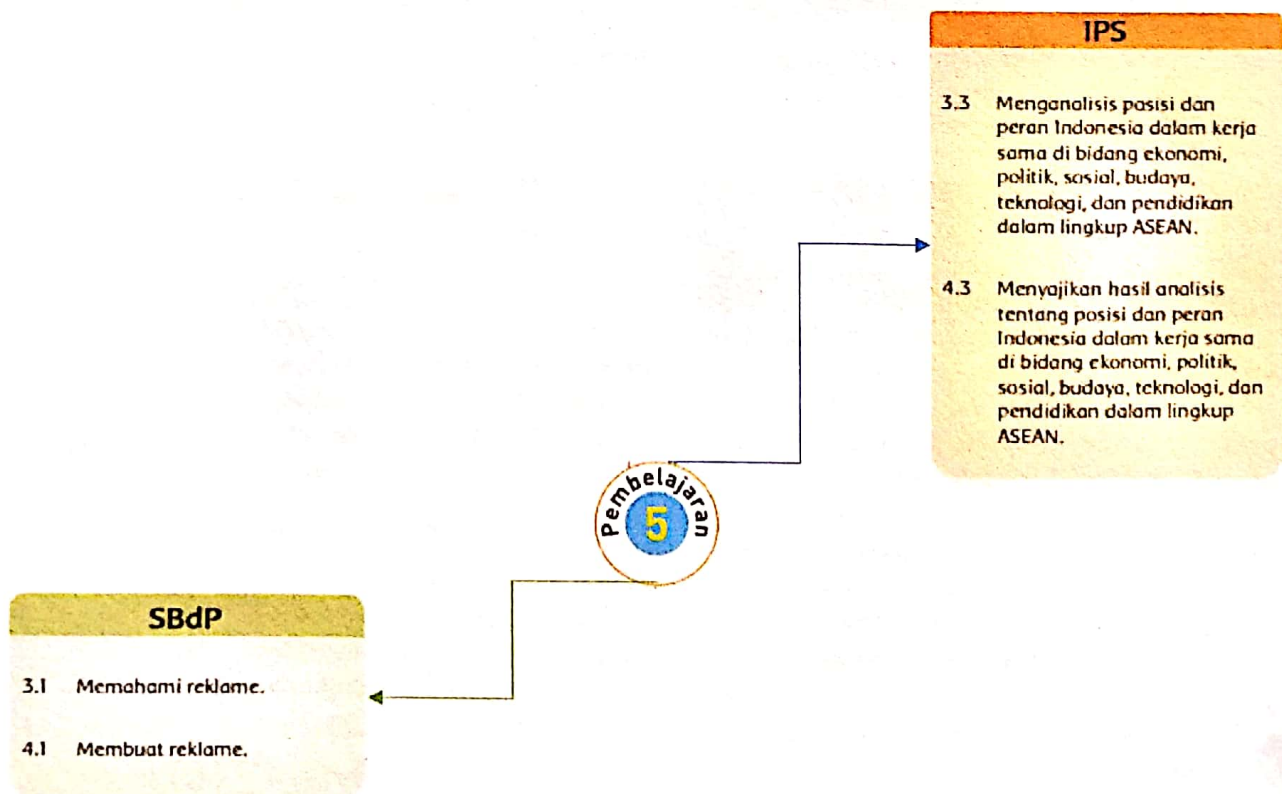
IPS

3.3 Menganalisis posisi dan peran Indonesia dalam kerja sama di bidang ekonomi, politik, sosial, budaya, teknologi, dan pendidikan dalam lingkup ASEAN.

4.3 Menyajikan hasil analisis tentang posisi dan peran Indonesia dalam kerja sama di bidang ekonomi, politik, sosial, budaya, teknologi, dan pendidikan dalam lingkup ASEAN.

Pembelajaran
5

SBdP

3.1 Memahami reklame.

4.1 Membuat reklame.